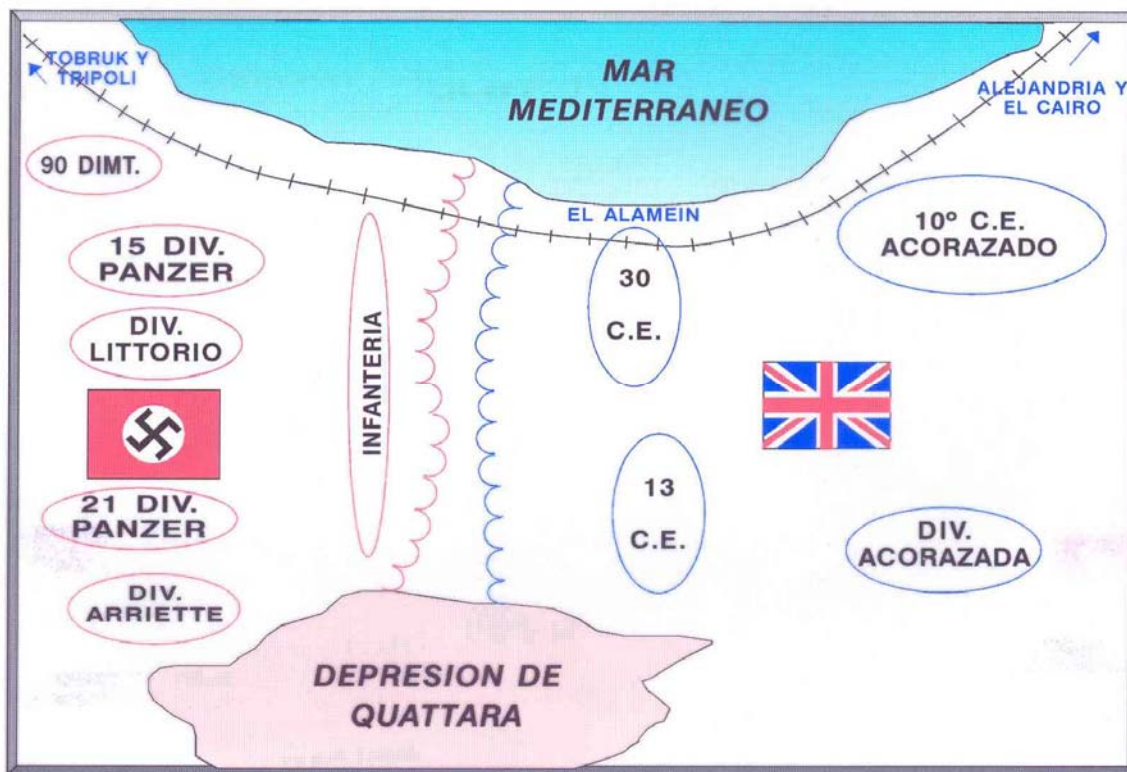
TOBRUK Y TRIPOLI

MAR MEDITERRANEO

ALEJANDRIA Y EL CAIRO

90 DIMT.

EL ALAMEIN

15 DIV. PANZER

10º C.E. ACORAZADO

30 C.E.

DIV. LITTORIO

INFANTERIA

13 C.E.

21 DIV. PANZER

DIV. ACORAZADA

DIV. ARRIETTE

DEPRESION DE QUATTARA